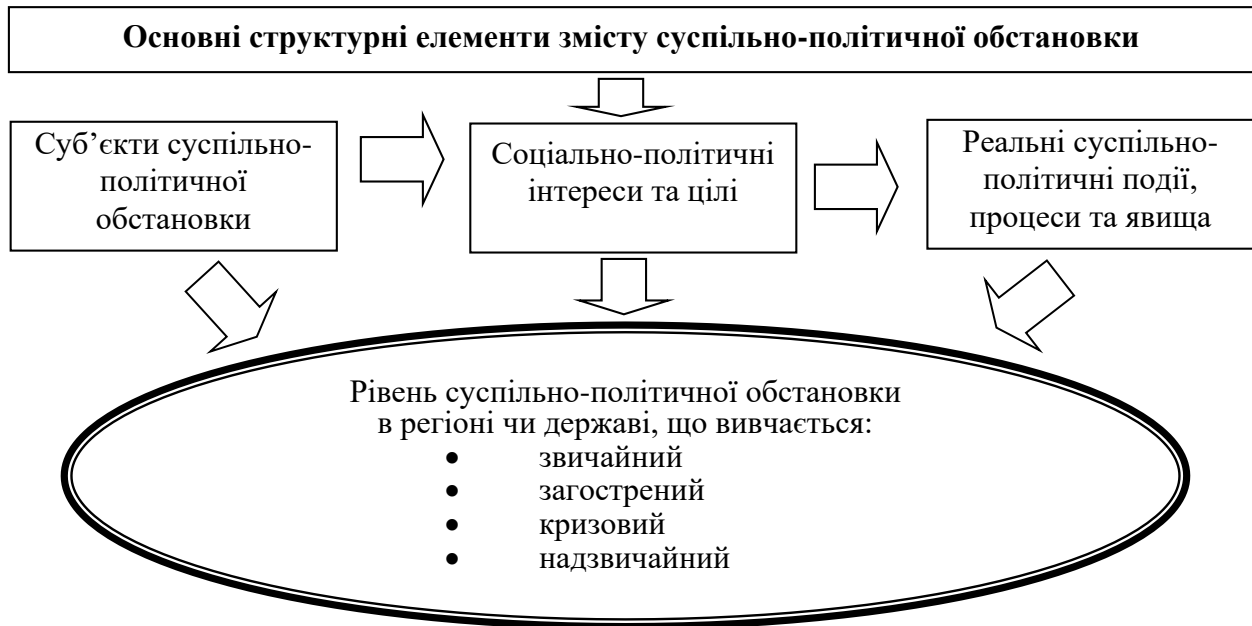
**Основні структурні елементи змісту суспільно-політичної обстановки**

Суб'єкти суспільно-політичної обстановки

Соціально-політичні інтереси та цілі

Реальні суспільно-політичні події, процеси та явища

Рівень суспільно-політичної обстановки в регіоні чи державі, що вивчається:
- звичайний
- загострений
- кризовий
- надзвичайний